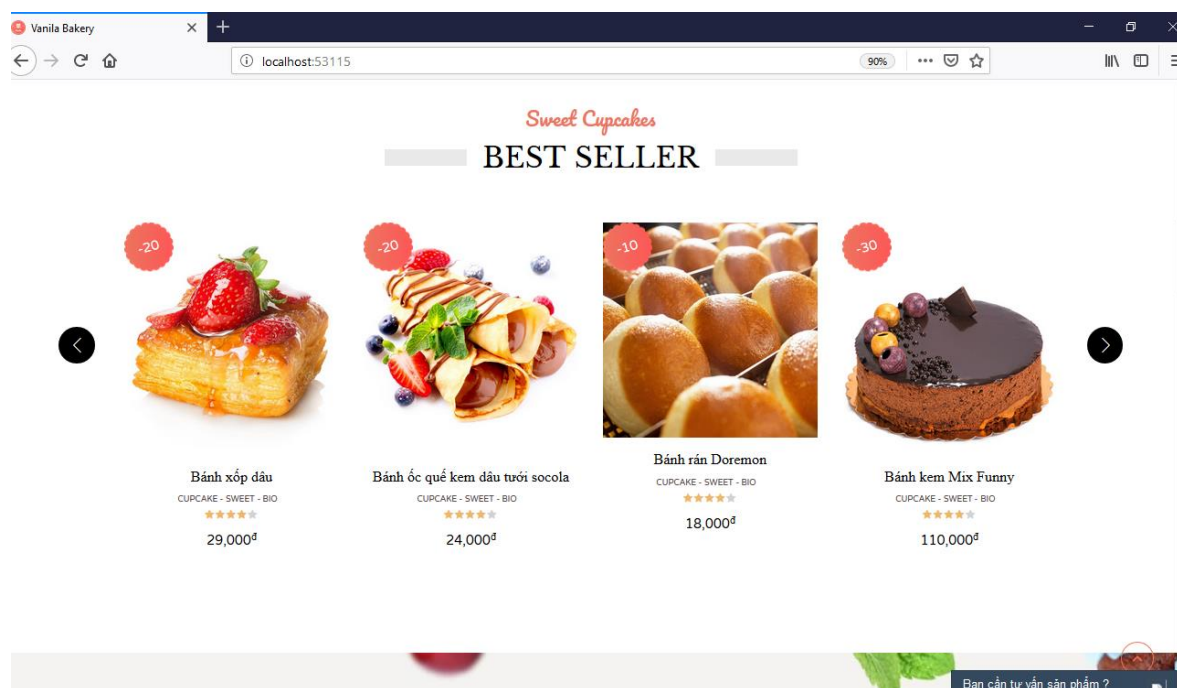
Vanila Bakery

localhost:53115

90%

Sweet Cupcakes

BEST SELLER

-20

Bánh xốp dâu

CUPCAKE - SWEET - BIO

29,000đ

-20

Bánh ốc quế kem dâu tươi socola

CUPCAKE - SWEET - BIO

24,000đ

-10

Bánh rán Doremon

CUPCAKE - SWEET - BIO

18,000đ

-30

Bánh kem Mix Funny

CUPCAKE - SWEET - BIO

110,000đ

Bạn cần tư vấn sản phẩm ?